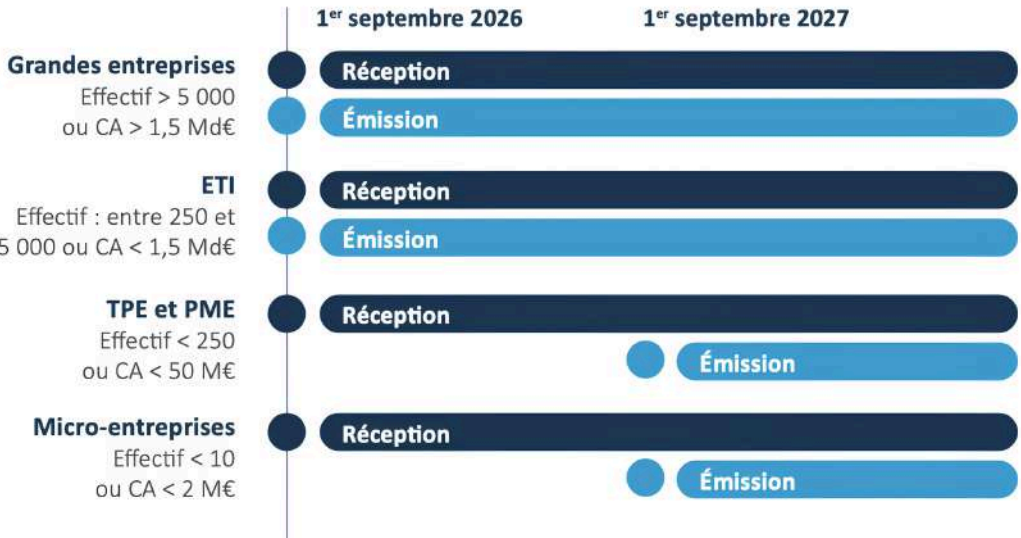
1$^{er}$ septembre 2026

1$^{er}$ septembre 2027

Grandes entreprises
Effectif > 5 000
ou CA > 1,5 Md€

Réception

Émission

ETI
Effectif : entre 250 et
5 000 ou CA < 1,5 Md€

Réception

Émission

TPE et PME
Effectif < 250
ou CA < 50 M€

Réception

Émission

Micro-entreprises
Effectif < 10
ou CA < 2 M€

Réception

Émission